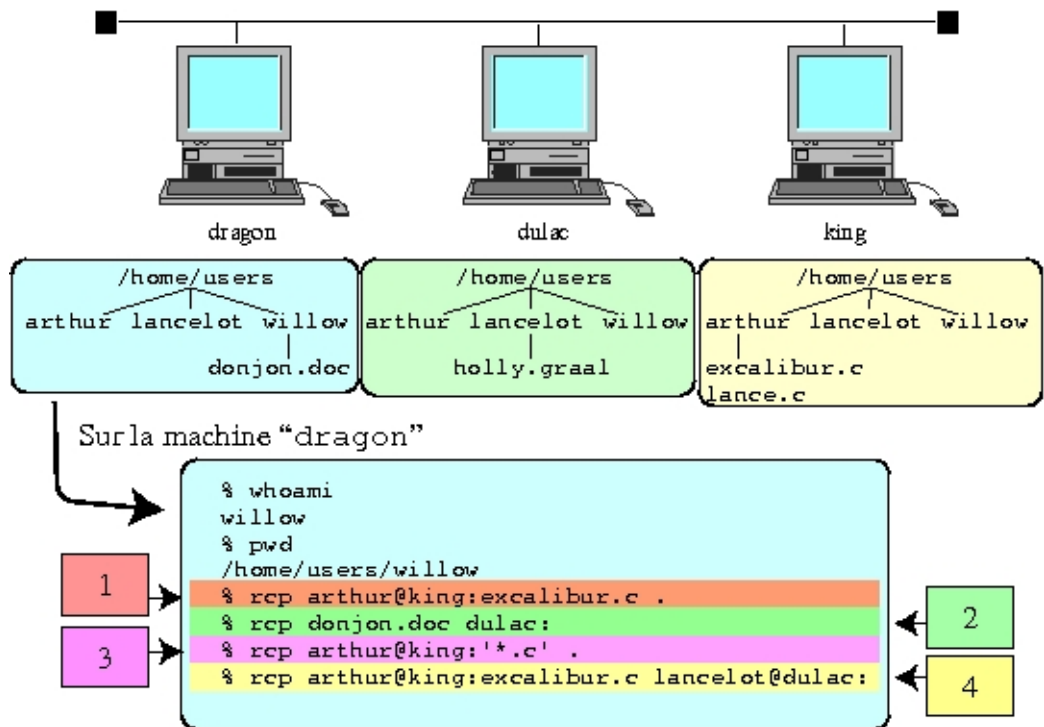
dragon

dulac

king

/home/users
arthur lancelot willow
donjon.doc

/home/users
arthur lancelot willow
holly.graal

/home/users
arthur lancelot willow
excalibur.c
lance.c

Sur la machine "dragon"

% whoami
willow
% pwd
/home/users/willow
% rcp arthur@king:excalibur.c .
% rcp donjon.doc dulac:
% rcp arthur@king:'*.c' .
% rcp arthur@king:excalibur.c lancelot@dulac:

1

2

3

4